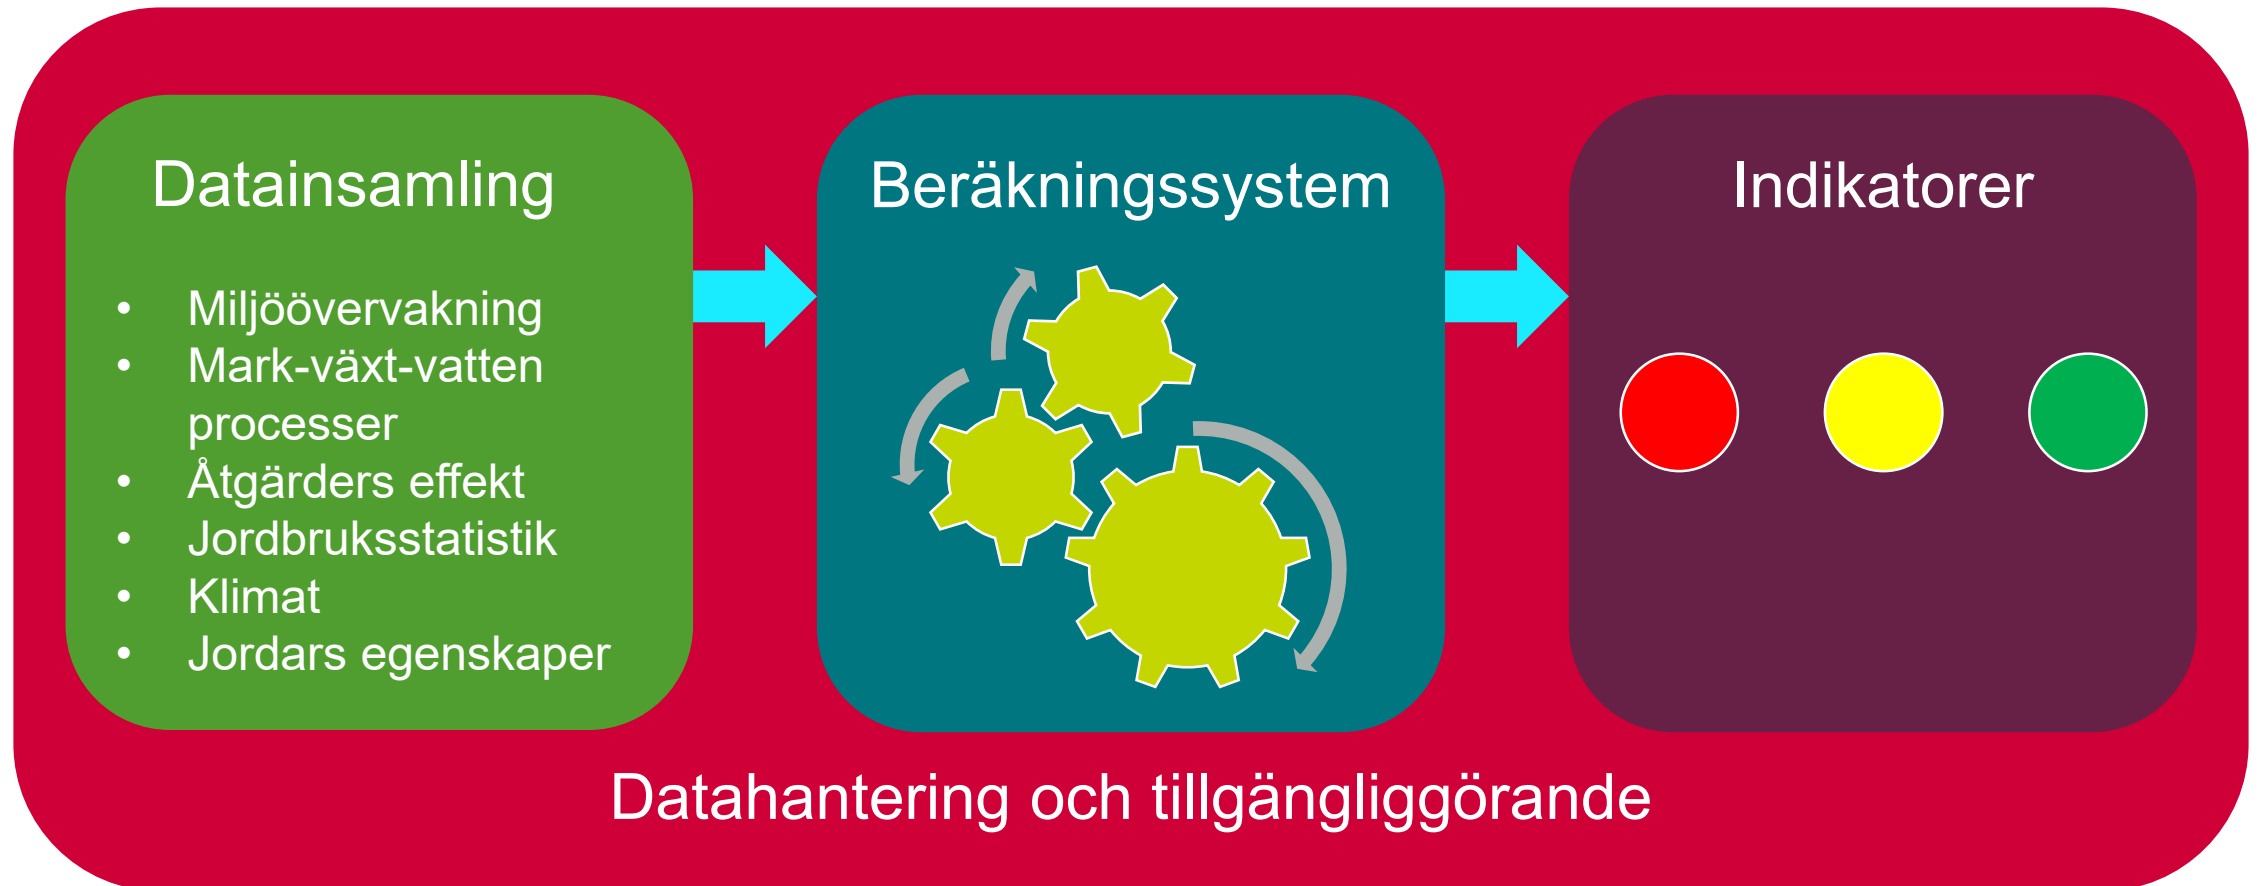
Datainsamling

- Miljöövervakning
- Mark-växt-vatten processer
- Åtgärders effekt
- Jordbruksstatistik
- Klimat
- Jordars egenskaper

Beräkningssystem

Indikatorer

Datahantering och tillgängliggörande